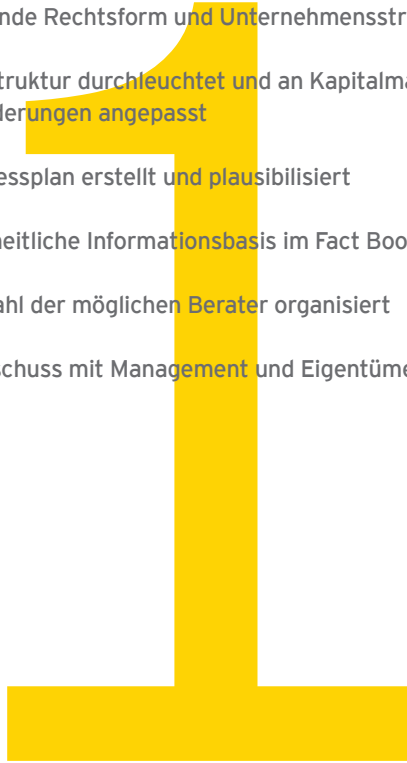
nde Rechtsform und Unternehmensstr

truktur durchleuchtet und an Kapitalma
derungen angepasst

essplan erstellt und plausibilisiert

heitliche Informationsbasis im Fact Boo

ahl der möglichen Berater organisiert

chuss mit Management und Eigentüme